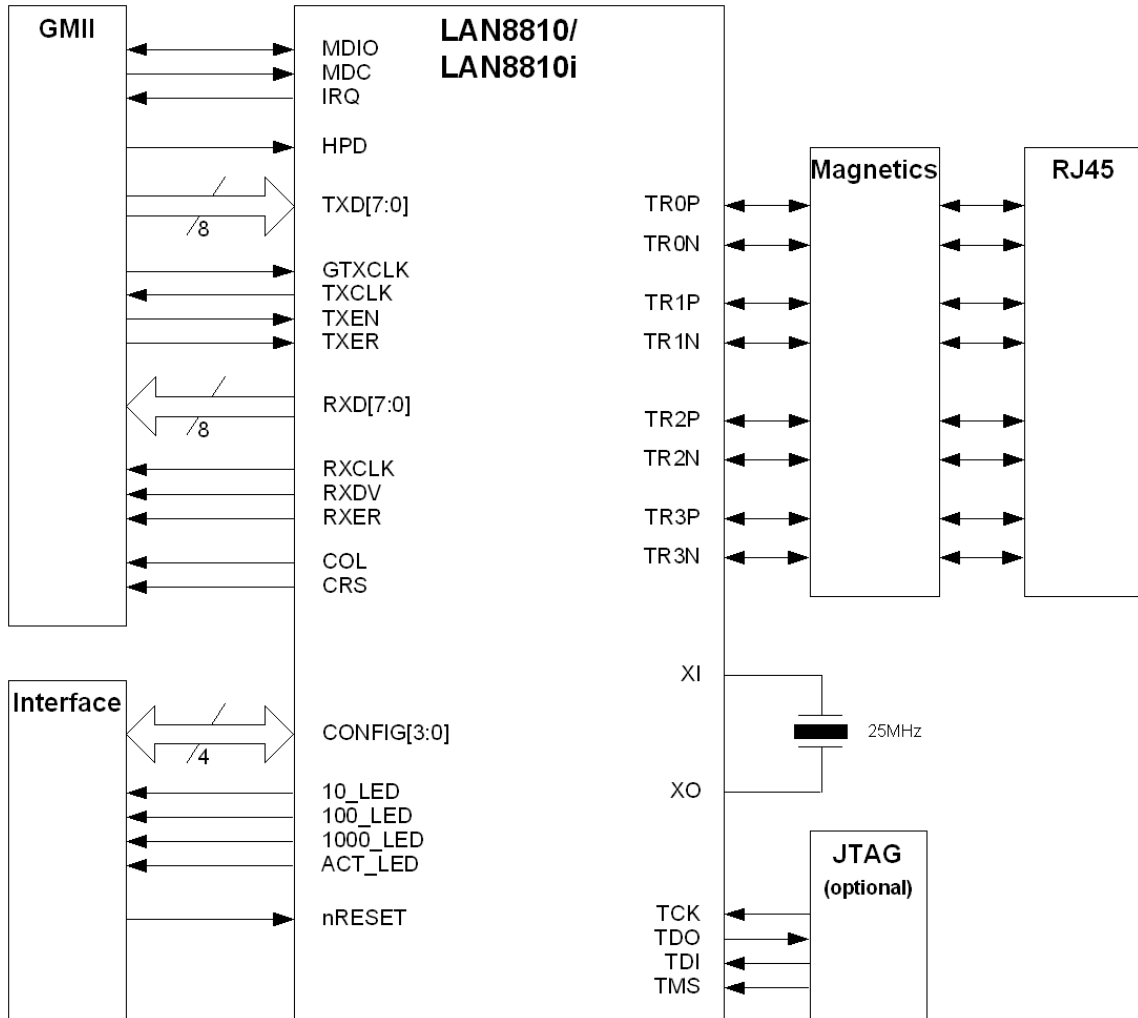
GMII

LAN8810/
LAN8810i

MDIO
MDC
IRQ

HPD

TXD[7:0]
8

GTXCLK
TXCLK
TXEN
TXER

RXD[7:0]
8

RXCLK
RXDV
RXER

COL
CRS

Magnetics

RJ45

TR0P
TR0N
TR1P
TR1N
TR2P
TR2N
TR3P
TR3N

Interface

CONFIG[3:0]
4

10_LED
100_LED
1000_LED
ACT_LED

nRESET

XI
25MHz
XO

JTAG
(optional)

TCK
TDO
TDI
TMS